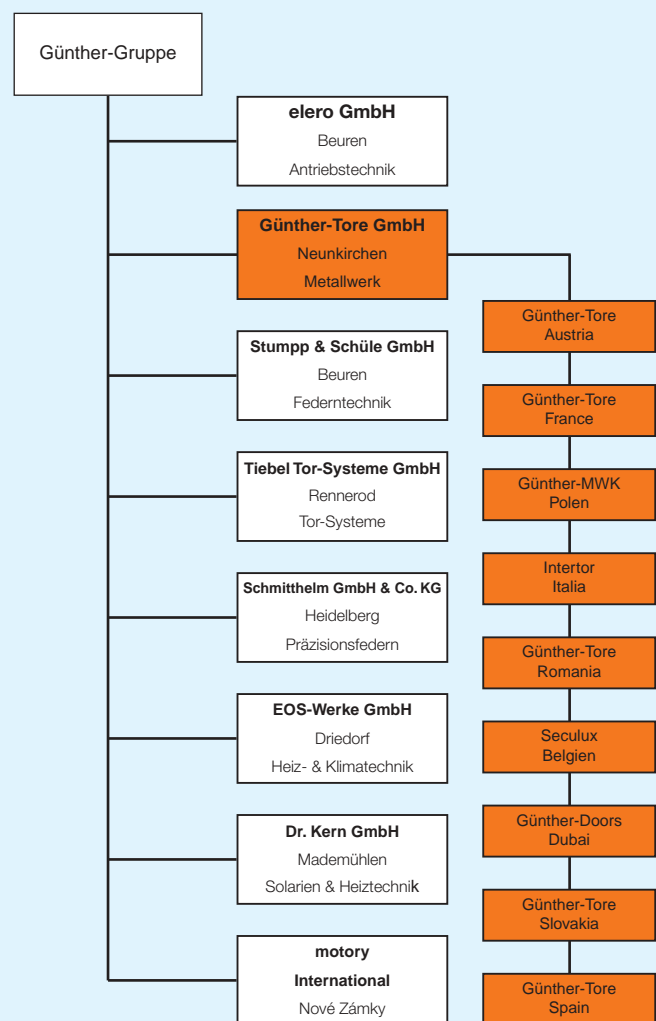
Günther-Gruppe

elero GmbH
Beuren
Antriebstechnik

Günther-Tore GmbH
Neunkirchen
Metallwerk

Stumpp & Schüle GmbH
Beuren
Federntechnik

Tiebel Tor-Systeme GmbH
Rennerod
Tor-Systeme

Schmitthelm GmbH & Co. KG
Heidelberg
Präzisionsfedern

EOS-Werke GmbH
Driedorf
Heiz- & Klimatechnik

Dr. Kern GmbH
Mademühlen
Solarien & Heiztechnik

motory
International
Nové Zámky

Günther-Tore
Austria

Günther-Tore
France

Günther-MWK
Polen

Intertor
Italia

Günther-Tore
Romania

Seculux
Belgien

Günther-Doors
Dubai

Günther-Tore
Slovakia

Günther-Tore
Spain